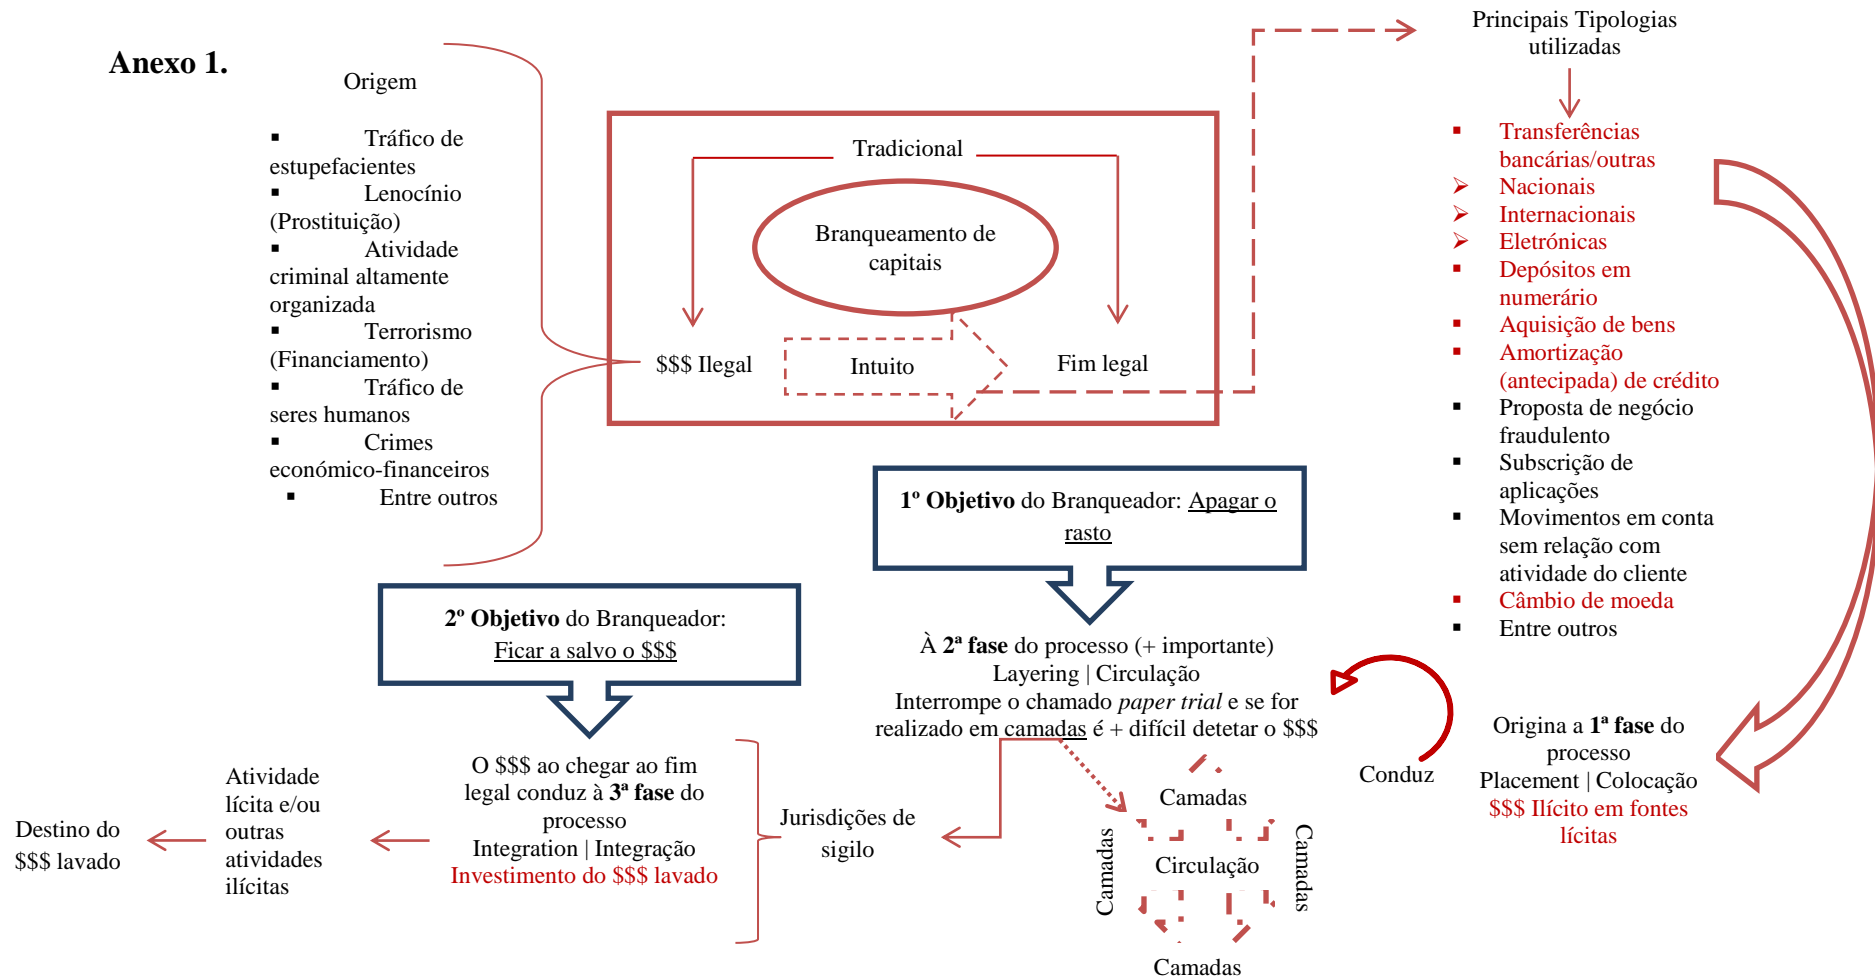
**Anexo 1.**

Origem

▪ Tráfico de estupefacientes
▪ Lenocínio (Prostituição)
▪ Atividade criminal altamente organizada
▪ Terrorismo (Financiamento)
▪ Tráfico de seres humanos
▪ Crimes económico-financeiros
▪ Entre outros

Tradicional

Branqueamento de capitais

$$$ Ilegal

Intuito

Fim legal

Principais Tipologias utilizadas

▪ Transferências bancárias/outras
➢ Nacionais
➢ Internacionais
➢ Eletrónicas
▪ Depósitos em numerário
▪ Aquisição de bens
▪ Amortização (antecipada) de crédito
▪ Proposta de negócio fraudulento
▪ Subscrição de aplicações
▪ Movimentos em conta sem relação com atividade do cliente
▪ Câmbio de moeda
▪ Entre outros

**1º Objetivo** do Branqueador: Apagar o rasto

À **2ª fase** do processo (+ importante)
Layering | Circulação
Interrompe o chamado *paper trial* e se for realizado em camadas é + difícil detetar o $$$

Conduz

Origina a **1ª fase** do processo
Placement | Colocação
$$$ Ilícito em fontes lícitas

Camadas

Camadas

Circulação

Camadas

Camadas

**2º Objetivo** do Branqueador: Ficar a salvo o $$$

O $$$ ao chegar ao fim legal conduz à **3ª fase** do processo
Integration | Integração
Investimento do $$$ lavado

Jurisdições de sigilo

Atividade lícita e/ou outras atividades ilícitas

Destino do $$$ lavado